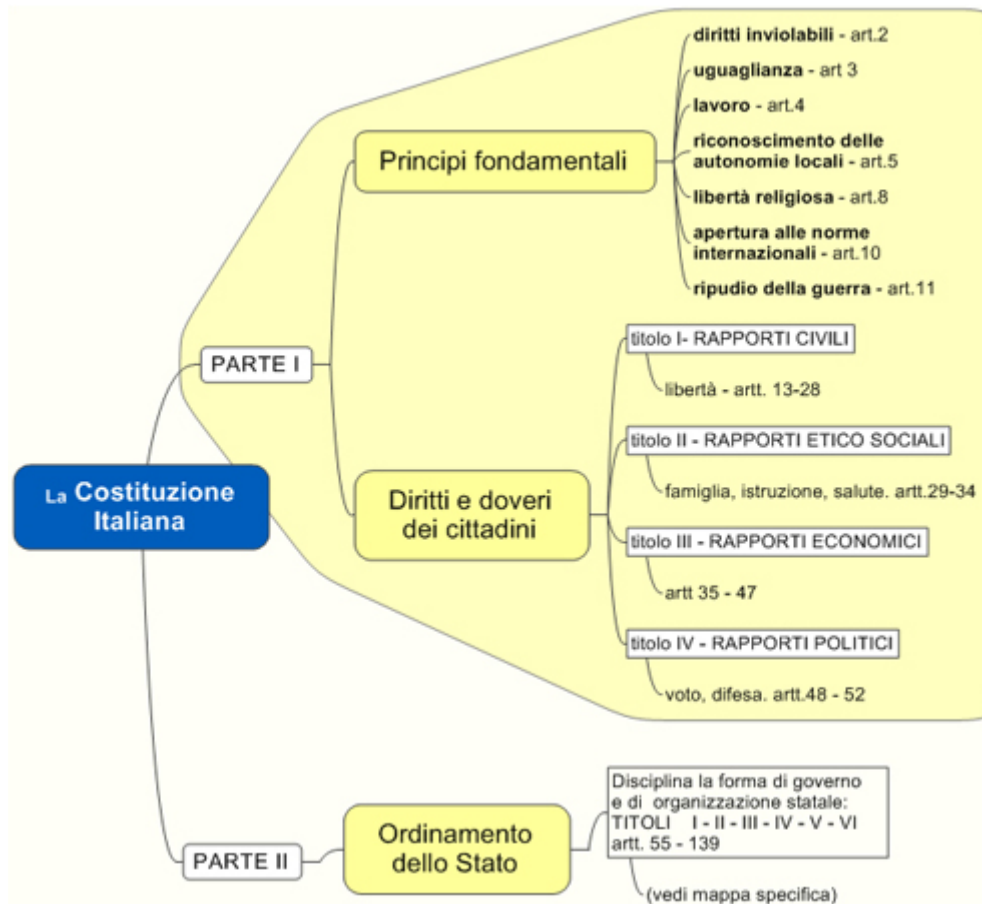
La Costituzione Italiana

PARTE I

Principi fondamentali

diritti inviolabili - art.2

uguaglianza - art 3

lavoro - art.4

riconoscimento delle autonomie locali - art.5

libertà religiosa - art.8

apertura alle norme internazionali - art.10

ripudio della guerra - art.11

Diritti e doveri dei cittadini

titolo I- RAPPORTI CIVILI

libertà - artt. 13-28

titolo II - RAPPORTI ETICO SOCIALI

famiglia, istruzione, salute. artt.29-34

titolo III - RAPPORTI ECONOMICI

artt 35 - 47

titolo IV - RAPPORTI POLITICI

voto, difesa. artt.48 - 52

PARTE II

Ordinamento dello Stato

Disciplina la forma di governo e di organizzazione statale: TITOLI I - II - III - IV - V - VI artt. 55 - 139

(vedi mappa specifica)